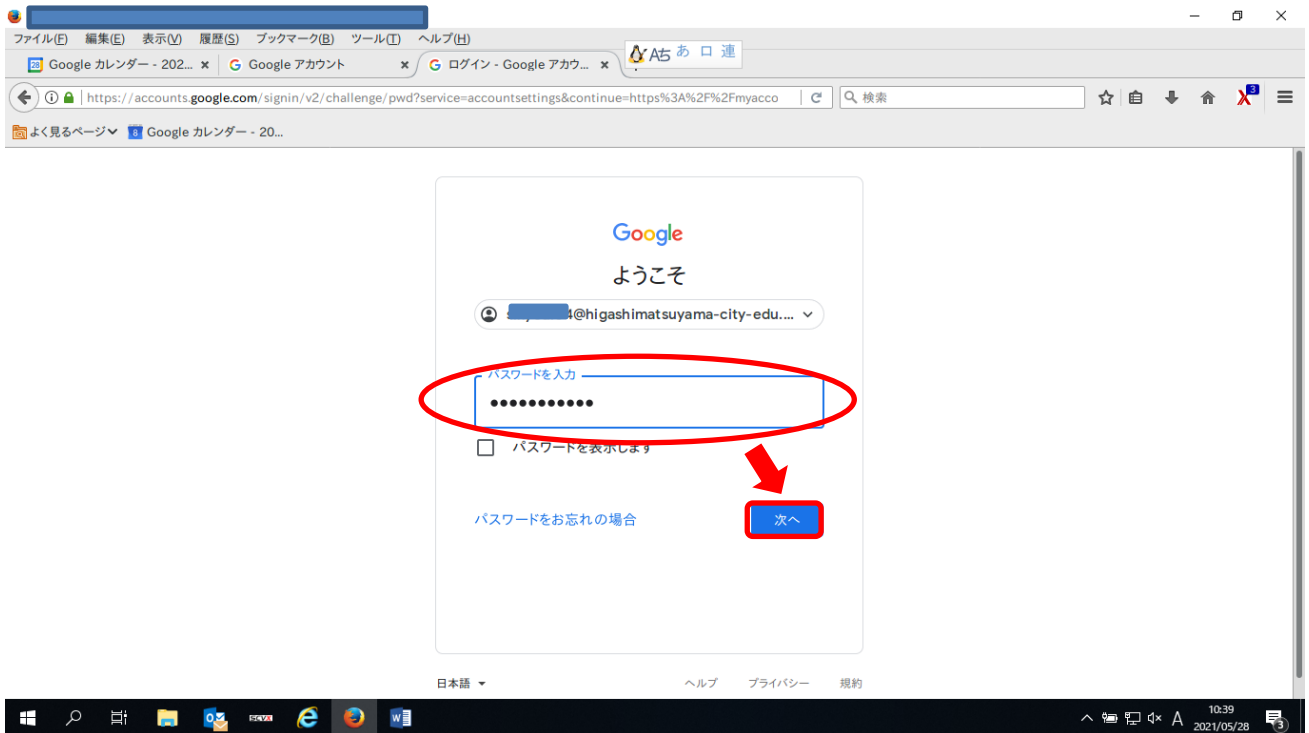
ファイル(F) 編集(E) 表示(V) 履歴(S) ブックマーク(B) ツール(T) ヘルプ(H)

Aあ あ ロ 連

Google カレンダー - 202... × Google アカウント × ログイン - Google アカウ... ×

https://accounts.google.com/signin/v2/challenge/pwd?service=accountsettings&continue=https%3A%2F%2Fmyacco

検索

よく見るページ Google カレンダー - 20...

Google

ようこそ

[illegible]4@higashimatsuyama-city-edu....

パスワードを入力

●●●●●●●●●●●

パスワードを表示します

パスワードをお忘れの場合

次へ

日本語

ヘルプ プライバシー 規約

A

10:39
2021/05/28